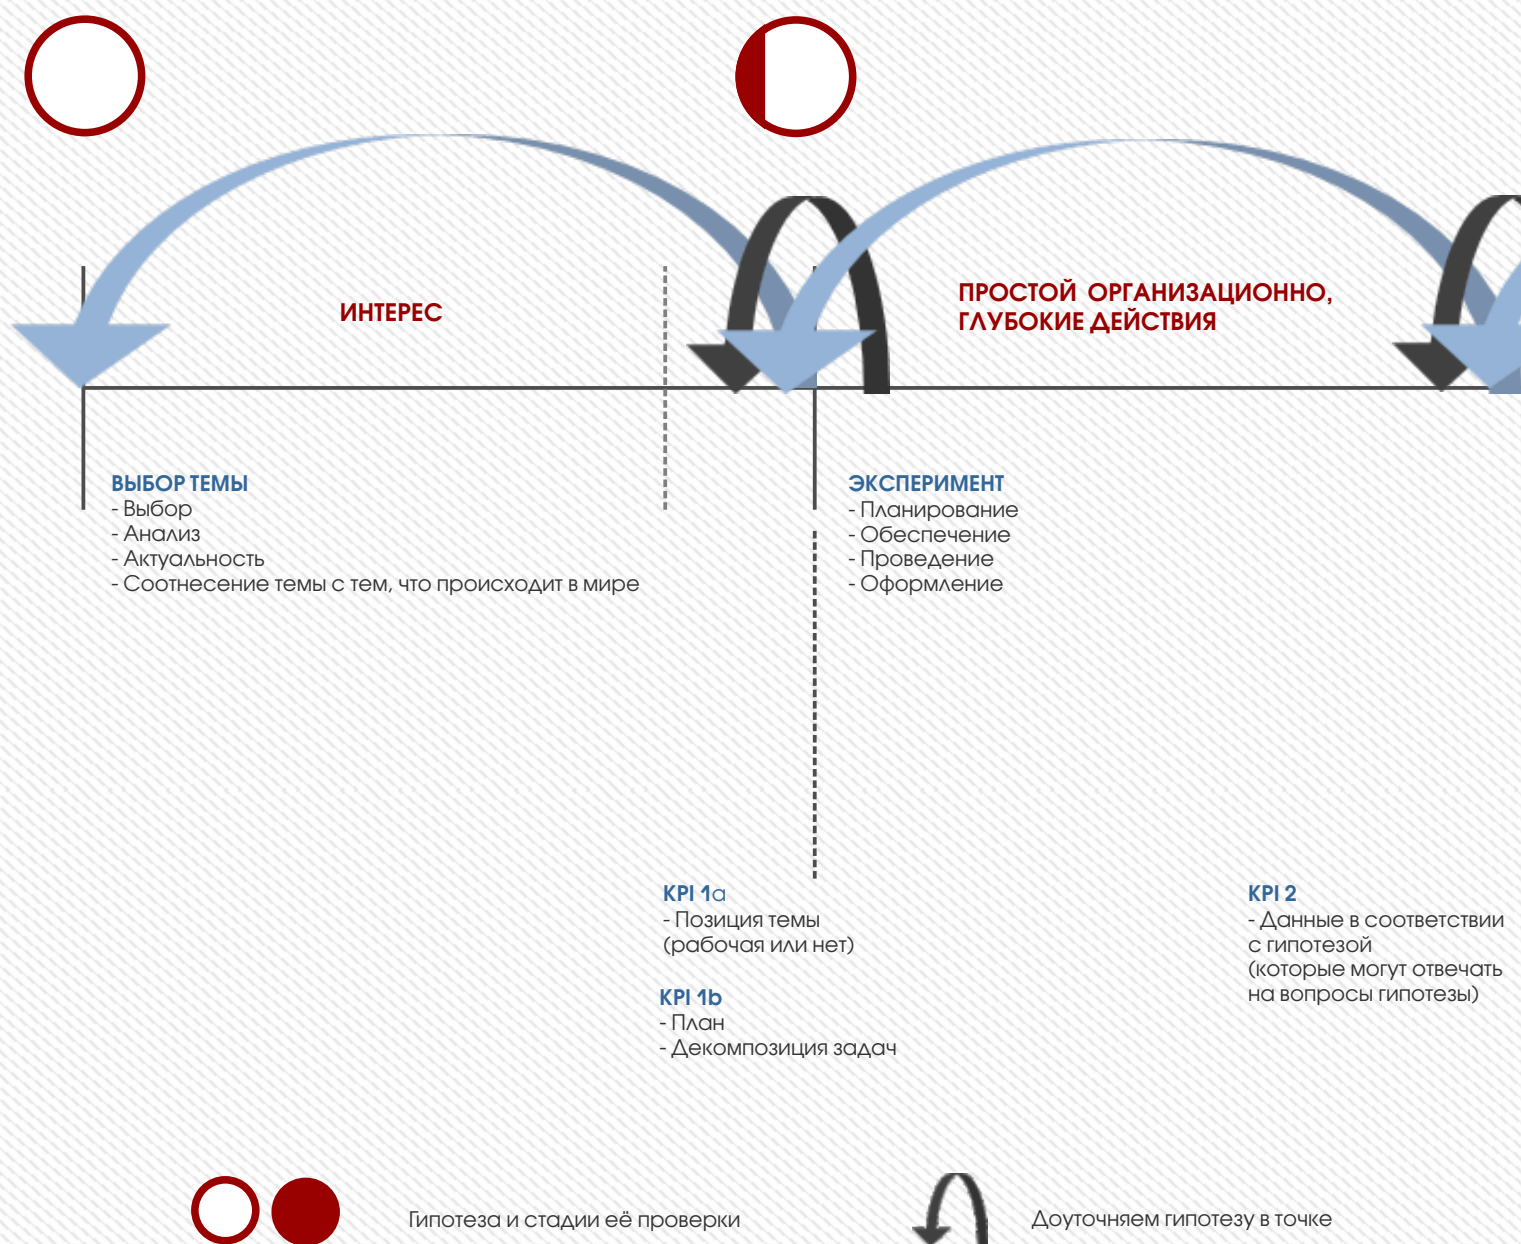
ИНТЕРЕС

ПРОСТОЙ ОРГАНИЗАЦИОННО, ГЛУБОКИЕ ДЕЙСТВИЯ

ВЫБОР ТЕМЫ
- Выбор
- Анализ
- Актуальность
- Соотнесение темы с тем, что происходит в мире

ЭКСПЕРИМЕНТ
- Планирование
- Обеспечение
- Проведение
- Оформление

KPI 1a
- Позиция темы (рабочая или нет)

KPI 1b
- План
- Декомпозиция задач

KPI 2
- Данные в соответствии с гипотезой (которые могут отвечать на вопросы гипотезы)

Гипотеза и стадии её проверки

Доуточняем гипотезу в точке